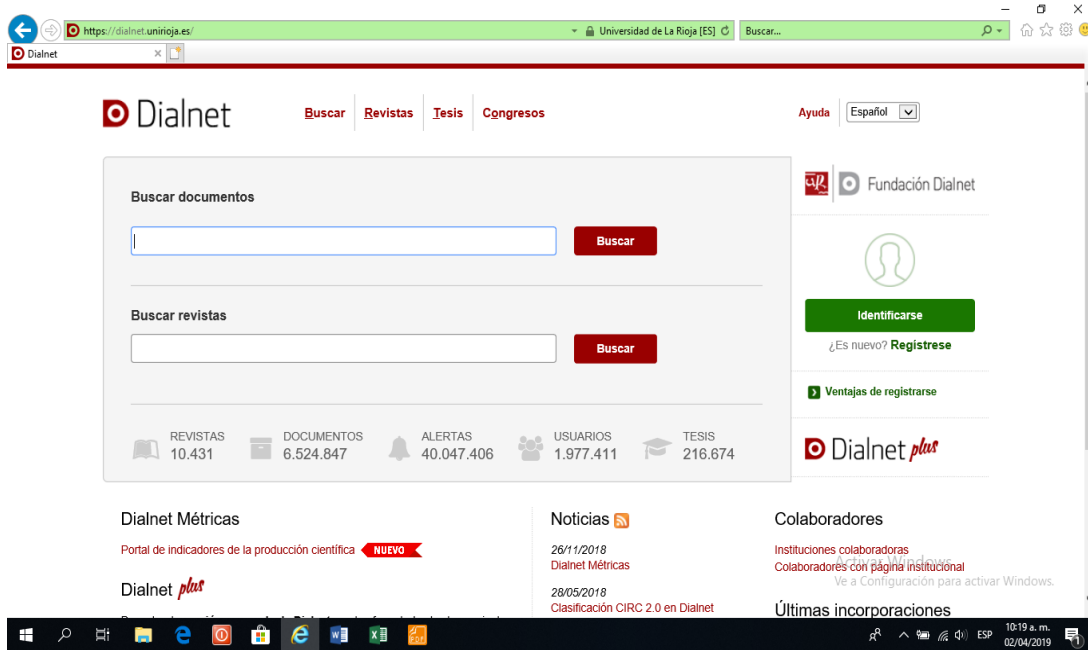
https://dialnet.unirioja.es/ Universidad de La Rioja [ES] Buscar...

Dialnet

Dialnet

Buscar Revistas Tesis Congresos

Ayuda Español

Buscar documentos

Buscar

Buscar revistas

Buscar

REVISTAS 10.431 DOCUMENTOS 6.524.847 ALERTAS 40.047.406 USUARIOS 1.977.411 TESIS 216.674

Fundación Dialnet

Identificarse

¿Es nuevo? Registrese

Ventajas de registrarse

Dialnet plus

Dialnet Métricas

Portal de indicadores de la producción científica NUEVO

Dialnet plus

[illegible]

Noticias

26/11/2018
Dialnet Métricas

28/05/2018
Clasificación CIRC 2.0 en Dialnet

Colaboradores

Instituciones colaboradoras
Colaboradores con página institucional

Activar Windows
Ve a Configuración para activar Windows.

Últimas incorporaciones

ESP 10:19 a. m. 02/04/2019